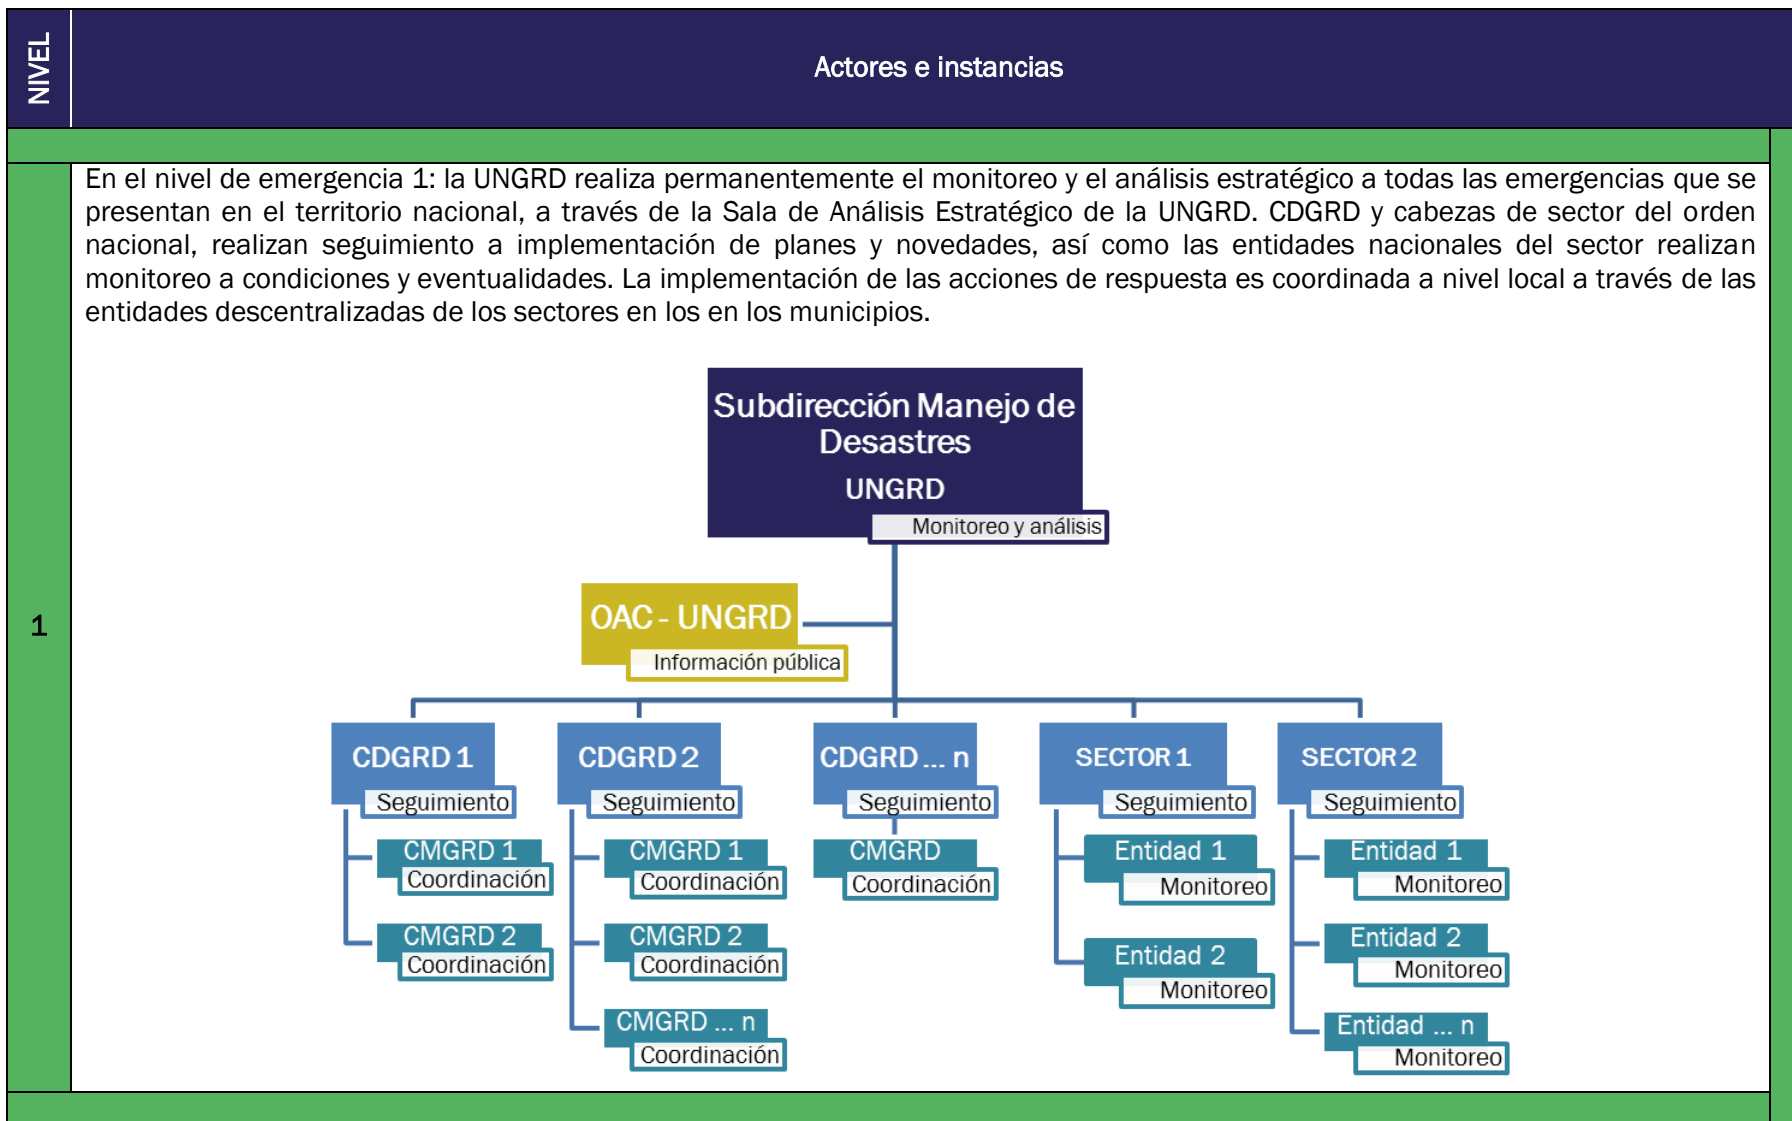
| NIVEL | Actores e instancias |
|---|---|
| 1 | En el nivel de emergencia 1: la UNGRD realiza permanentemente el monitoreo y el análisis estratégico a todas las emergencias que se presentan en el territorio nacional, a través de la Sala de Análisis Estratégico de la UNGRD. CDGRD y cabezas de sector del orden nacional, realizan seguimiento a implementación de planes y novedades, así como las entidades nacionales del sector realizan monitoreo a condiciones y eventualidades. La implementación de las acciones de respuesta es coordinada a nivel local a través de las entidades descentralizadas de los sectores en los en los municipios. |

Subdirección Manejo de Desastres
UNGRD
Monitoreo y análisis

OAC - UNGRD
Información pública

CDGRD 1
Seguimiento
CMGRD 1
Coordinación
CMGRD 2
Coordinación

CDGRD 2
Seguimiento
CMGRD 1
Coordinación
CMGRD 2
Coordinación
CMGRD ... n
Coordinación

CDGRD ... n
Seguimiento
CMGRD
Coordinación

SECTOR 1
Seguimiento
Entidad 1
Monitoreo
Entidad 2
Monitoreo

SECTOR 2
Seguimiento
Entidad 1
Monitoreo
Entidad 2
Monitoreo
Entidad ... n
Monitoreo